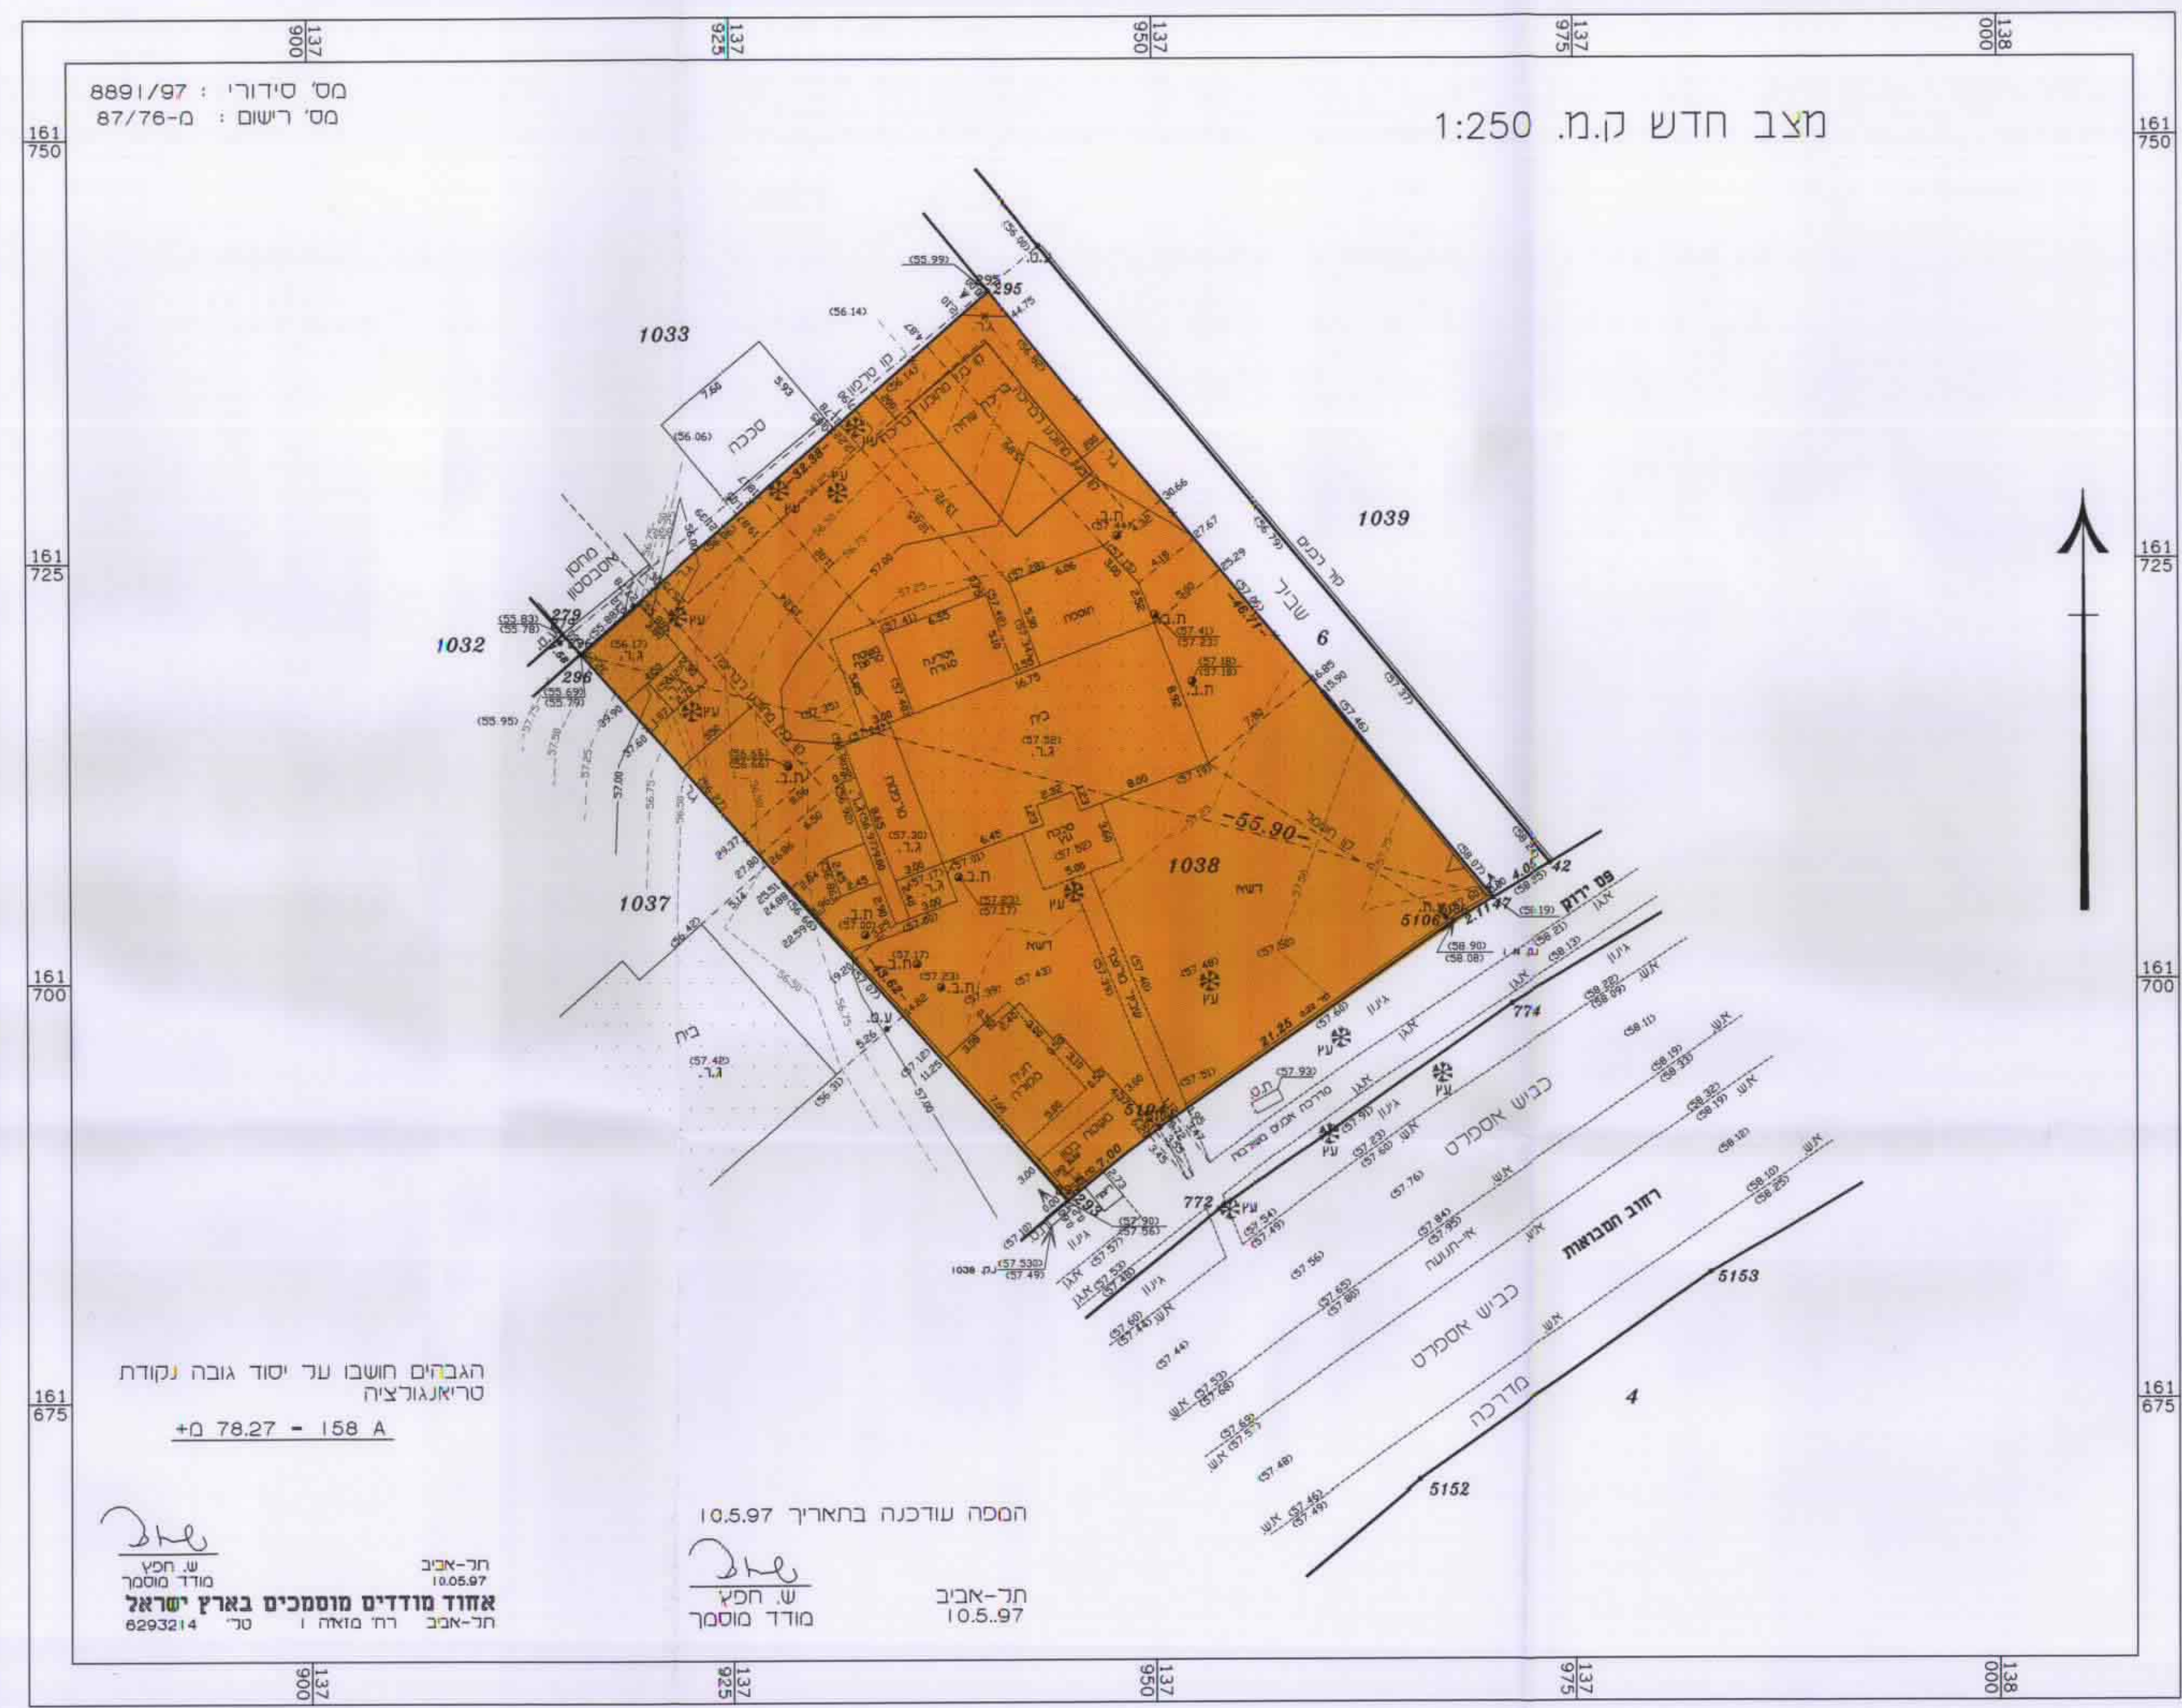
137 900
137 925
137 950
137 975
138 000

מס' סידורי : 8891/97
מס' רישום : מ-87/76

מצב חדש ק.מ. 1:250

161 750
161 725
161 700
161 675

1033
1039
1032
1037
1038
6
4

295
279
296
42
5106
774
772
5153
5152

סככה
מחסן אסבסט
בית
ג.ר.
ח.ב.
ע.
עץ
דשא
שביל
-55.90-
פס ירוק
גינון
אגן
כביש אספלט
רחוב המבואות
מדרכה
אי-תנועה
א.ש.

הגבהים חושבו על יסוד גובה נקודת טריאנגולציה
+ם 78.27 - 158 A

המפה עודכנה בתאריך 10.5.97

ש. חפץ
מודד מוסמך
תל-אביב
10.05.97
אחוד מודדים מוסמכים בארץ ישראל
תל-אביב רח' מזאה 1 טל' 6293214

ש. חפץ
מודד מוסמך
תל-אביב
10.5..97